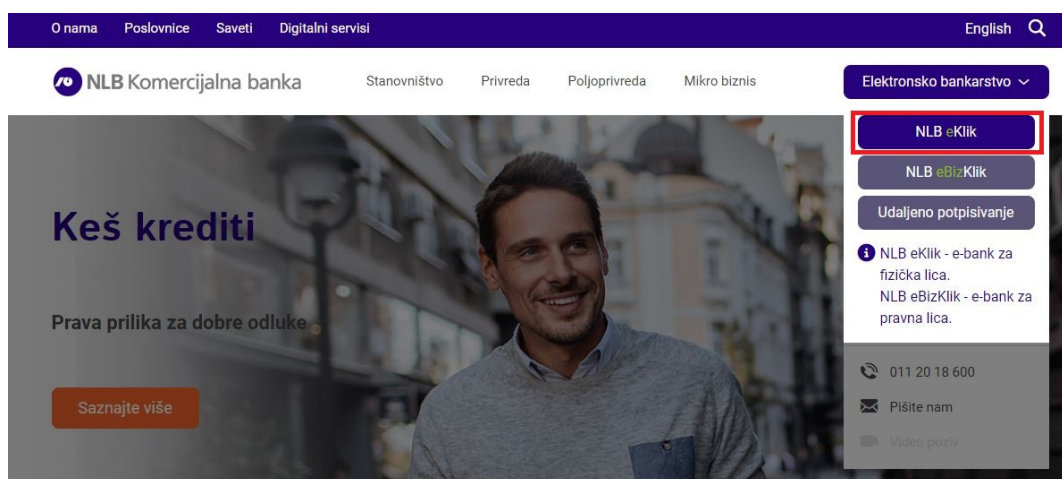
O nama Poslovnice Saveti Digitalni servisi

English

NLB Komercijalna banka

Stanovništvo Privreda Poljoprivreda Mikro biznis

Elektronsko bankarstvo

NLB eKlik

NLB eBizKlik

Udaljeno potpisivanje

NLB eKlik - e-bank za fizička lica.
NLB eBizKlik - e-bank za pravna lica.

011 20 18 600

Pišite nam

Video poziv

Keš krediti

Prava prilika za dobre odluke

Saznajte više